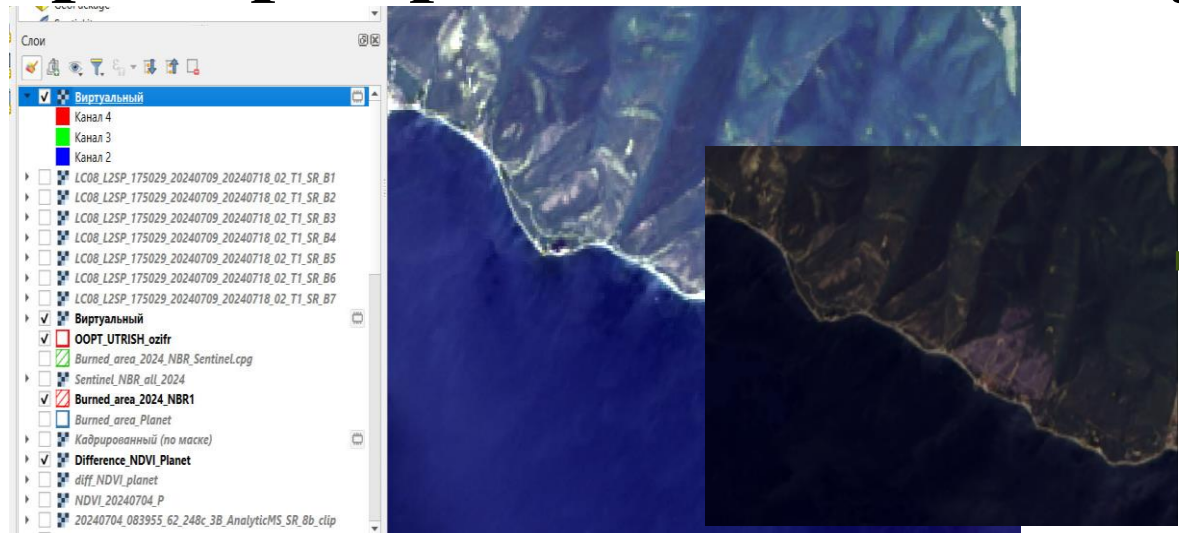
GeoPackage

Слои

Виртуальный
Канал 4
Канал 3
Канал 2
LC08_L2SP_175029_20240709_20240718_02_T1_SR_B1
LC08_L2SP_175029_20240709_20240718_02_T1_SR_B2
LC08_L2SP_175029_20240709_20240718_02_T1_SR_B3
LC08_L2SP_175029_20240709_20240718_02_T1_SR_B4
LC08_L2SP_175029_20240709_20240718_02_T1_SR_B5
LC08_L2SP_175029_20240709_20240718_02_T1_SR_B6
LC08_L2SP_175029_20240709_20240718_02_T1_SR_B7
Виртуальный
OOPT_UTRISH_ozifr
Burned_area_2024_NBR_Sentinel.cpg
Sentinel_NBR_all_2024
Burned_area_2024_NBR1
Burned_area_Planet
Кадрированный (по маске)
Difference_NDVI_Planet
diff_NDVI_planet
NDVI_20240704_P
20240704_083955_62_248c_3B_AnalyticMS_SR_8b_clip